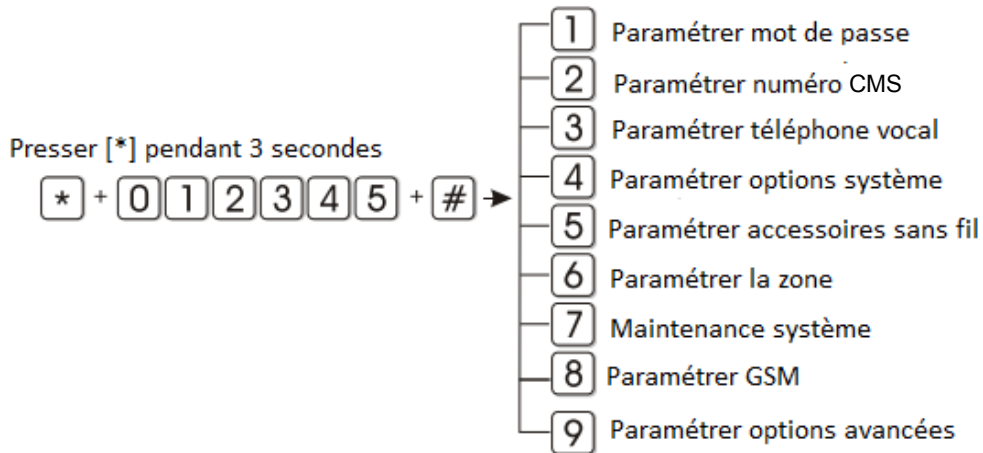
Presser [*] pendant 3 secondes

* + 0 1 2 3 4 5 + #

1 Paramétrer mot de passe
2 Paramétrer numéro CMS
3 Paramétrer téléphone vocal
4 Paramétrer options système
5 Paramétrer accessoires sans fil
6 Paramétrer la zone
7 Maintenance système
8 Paramétrer GSM
9 Paramétrer options avancées